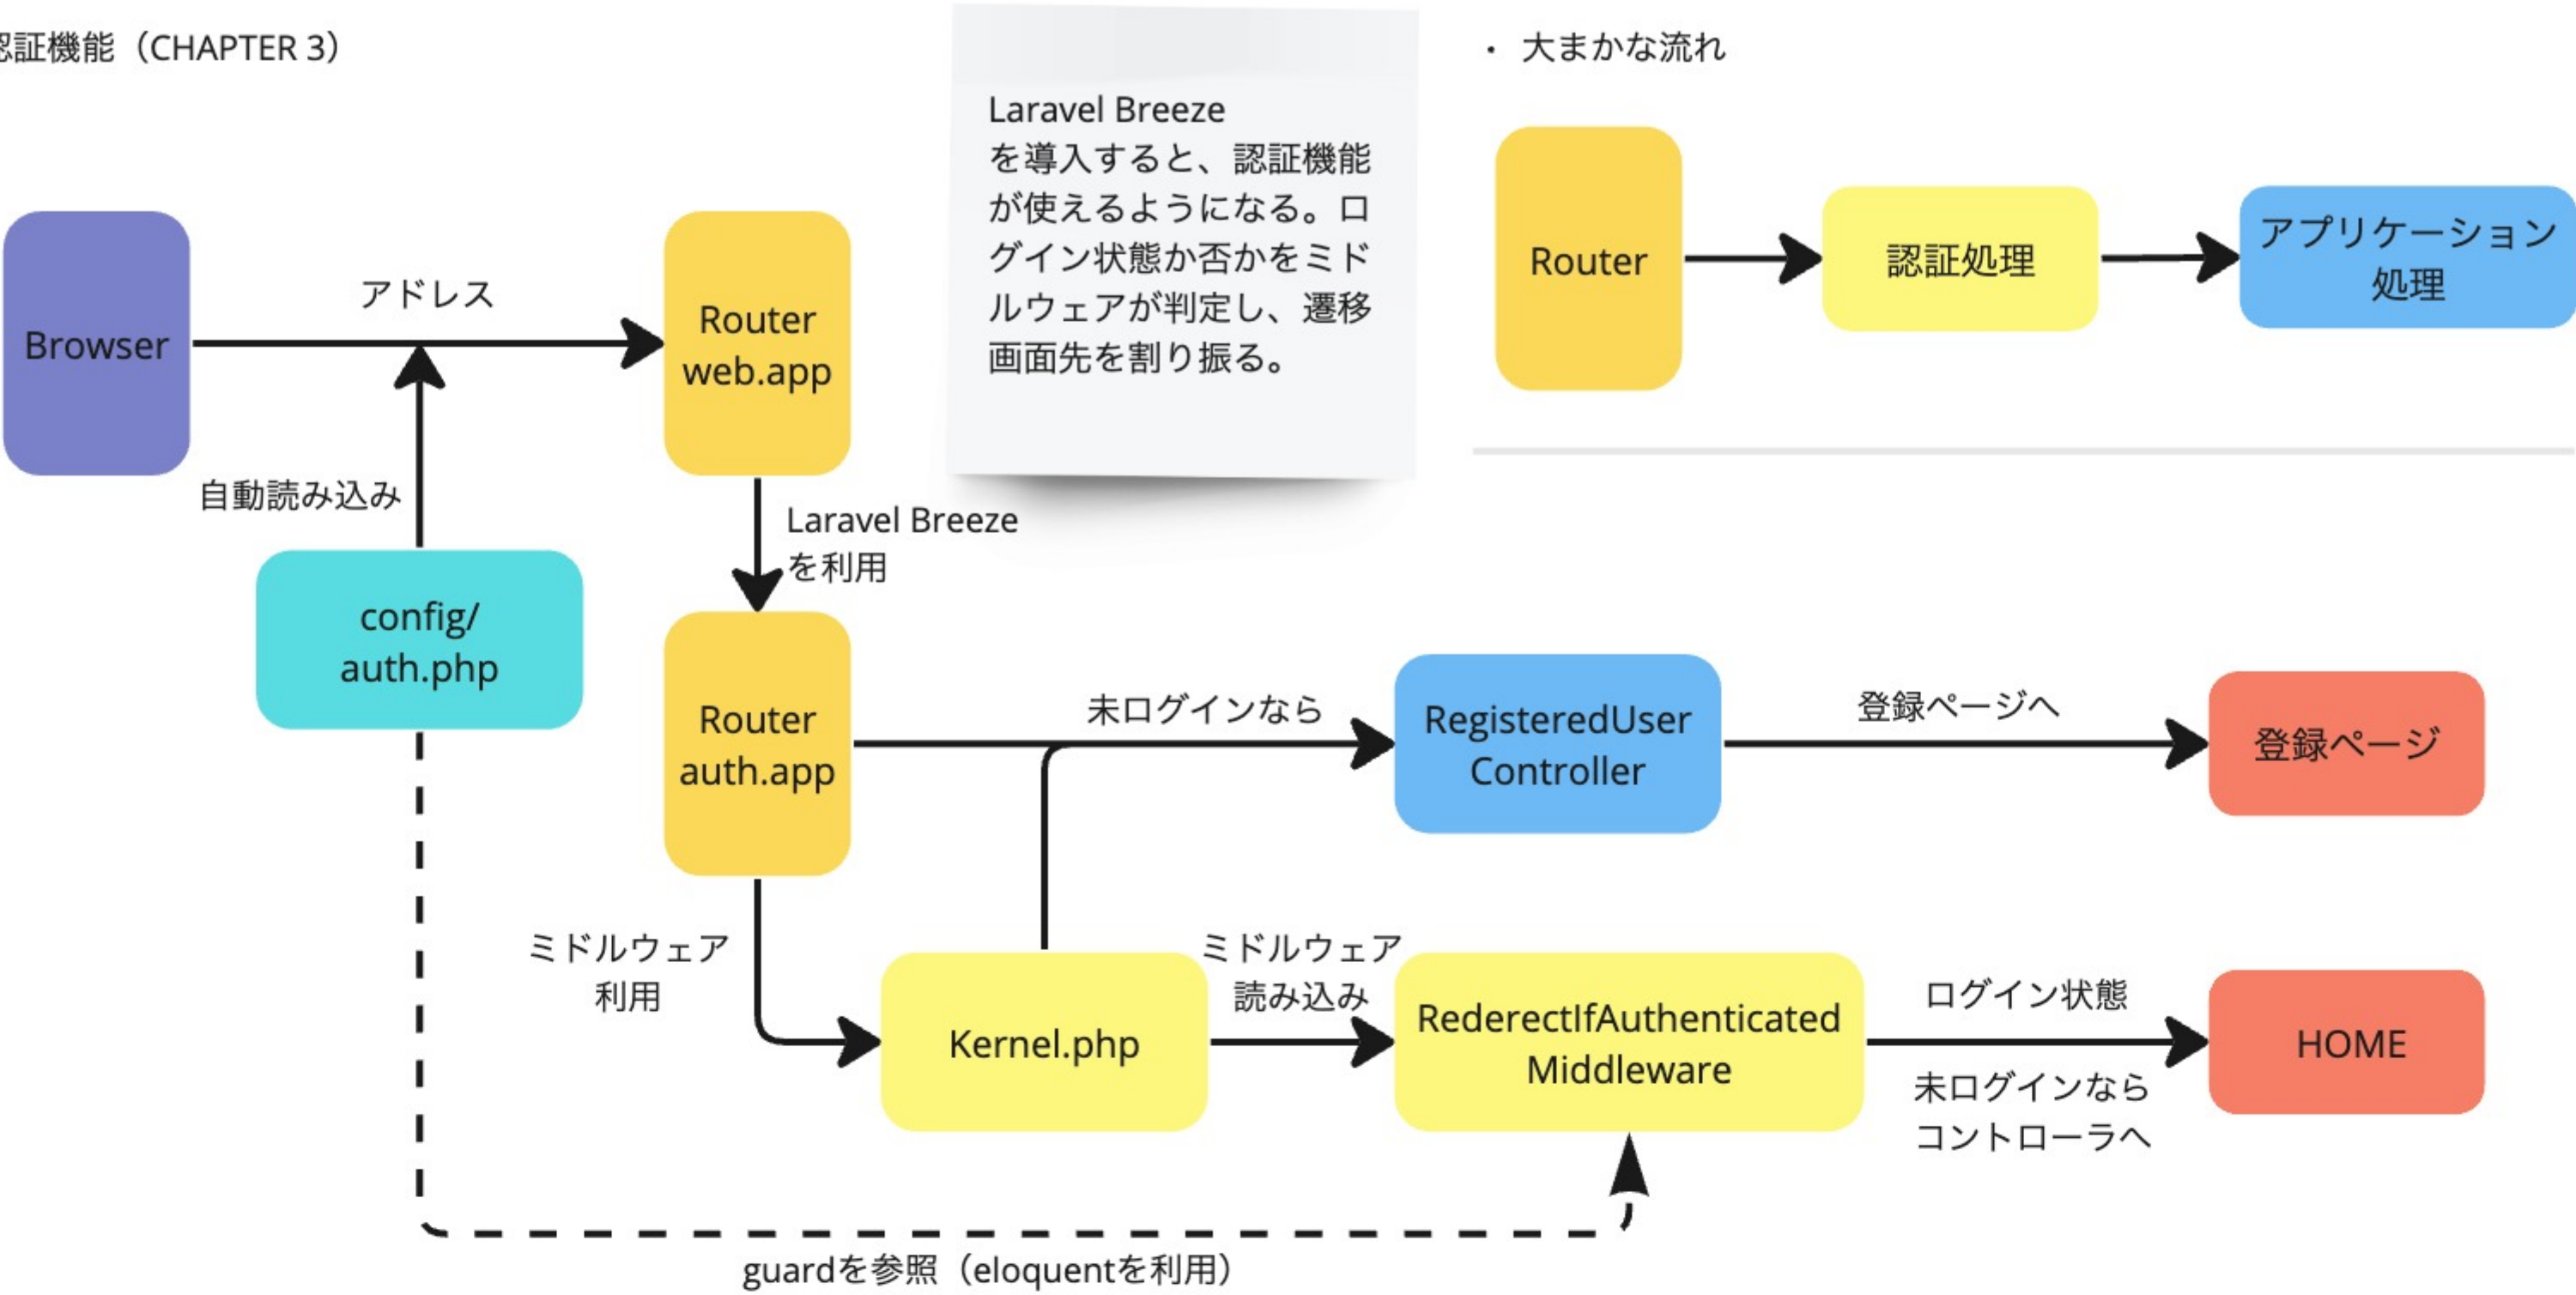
証機能（CHAPTER 3）

Laravel Breeze を導入すると、認証機能が使えるようになる。ログイン状態か否かをミドルウェアが判定し、遷移画面先を割り振る。

・ 大まかな流れ

Router

認証処理

アプリケーション処理

Browser

アドレス

Router web.app

自動読み込み

config/ auth.php

Laravel Breeze を利用

Router auth.app

未ログインなら

RegisteredUser Controller

登録ページへ

登録ページ

ミドルウェア 利用

Kernel.php

ミドルウェア 読み込み

RederectIfAuthenticated Middleware

ログイン状態

HOME

未ログインなら コントローラへ

guardを参照（eloquentを利用）